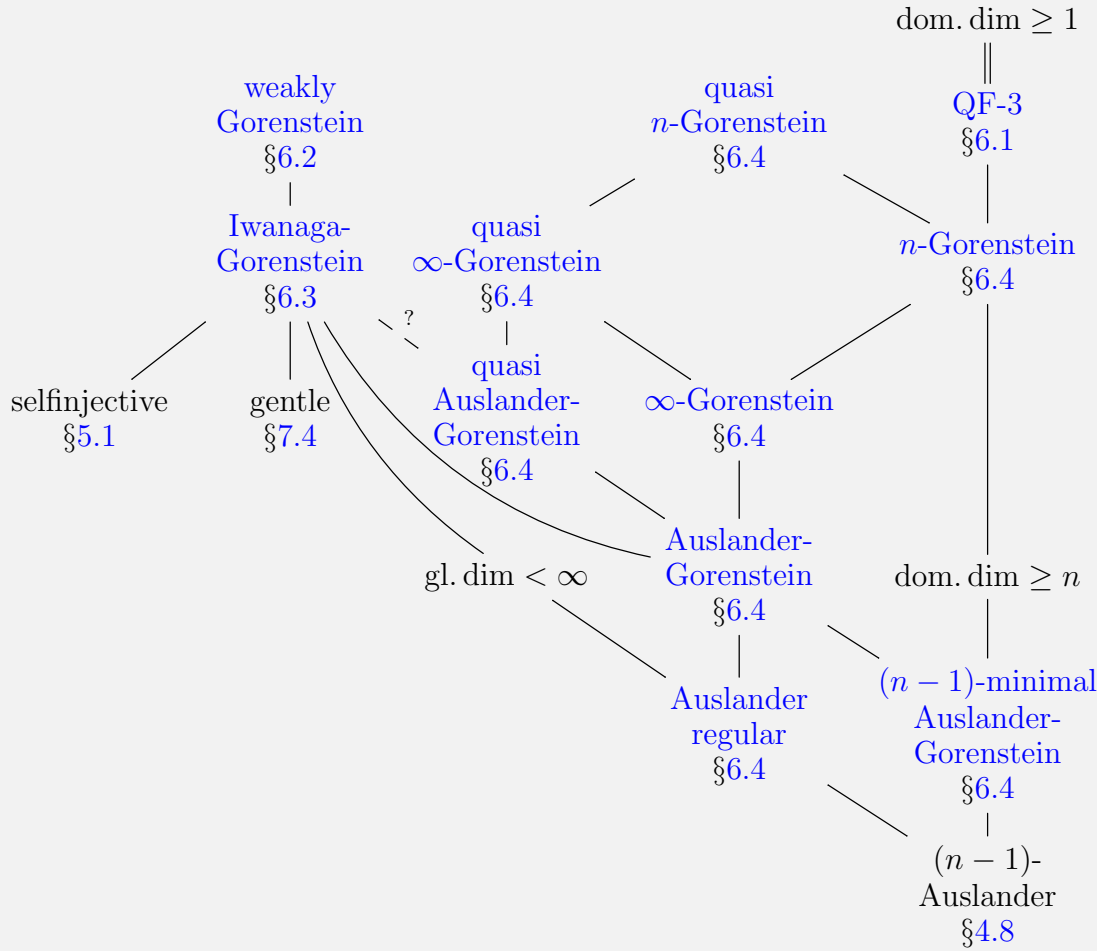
dom. dim $\geq 1$

QF-3
§6.1

weakly Gorenstein
§6.2

quasi $n$-Gorenstein
§6.4

Iwanaga-Gorenstein
§6.3

quasi $\infty$-Gorenstein
§6.4

$n$-Gorenstein
§6.4

?

selfinjective
§5.1

gentle
§7.4

quasi Auslander-Gorenstein
§6.4

$\infty$-Gorenstein
§6.4

Auslander-Gorenstein
§6.4

gl. dim $< \infty$

dom. dim $\geq n$

Auslander regular
§6.4

$(n-1)$-minimal Auslander-Gorenstein
§6.4

$(n-1)$-Auslander
§4.8